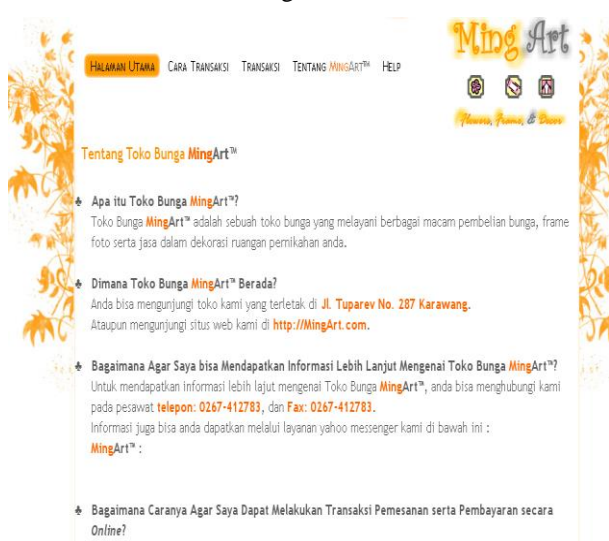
HALAMAN UTAMA CARA TRANSAKSI TRANSAKSI TENTANG MINGART™ HELP

Ming Art

Flowers, Frame, & Decor

Tentang Toko Bunga MingArt™

♣ Apa itu Toko Bunga MingArt™?
Toko Bunga MingArt™ adalah sebuah toko bunga yang melayani berbagai macam pembelian bunga, frame foto serta jasa dalam dekorasi ruangan pernikahan anda.

♣ Dimana Toko Bunga MingArt™ Berada?
Anda bisa mengunjungi toko kami yang terletak di Jl. Tuparev No. 287 Karawang.
Ataupun mengunjungi situs web kami di http://MingArt.com.

♣ Bagaimana Agar Saya bisa Mendapatkan Informasi Lebih Lanjut Mengenai Toko Bunga MingArt™?
Untuk mendapatkan informasi lebih lajut mengenai Toko Bunga MingArt™, anda bisa menghubungi kami pada pesawat telepon: 0267-412783, dan Fax: 0267-412783.
Informasi juga bisa anda dapatkan melalui layanan yahoo messenger kami di bawah ini :
MingArt™ :

♣ Bagaimana Caranya Agar Saya Dapat Melakukan Transaksi Pemesanan serta Pembayaran secara Online?